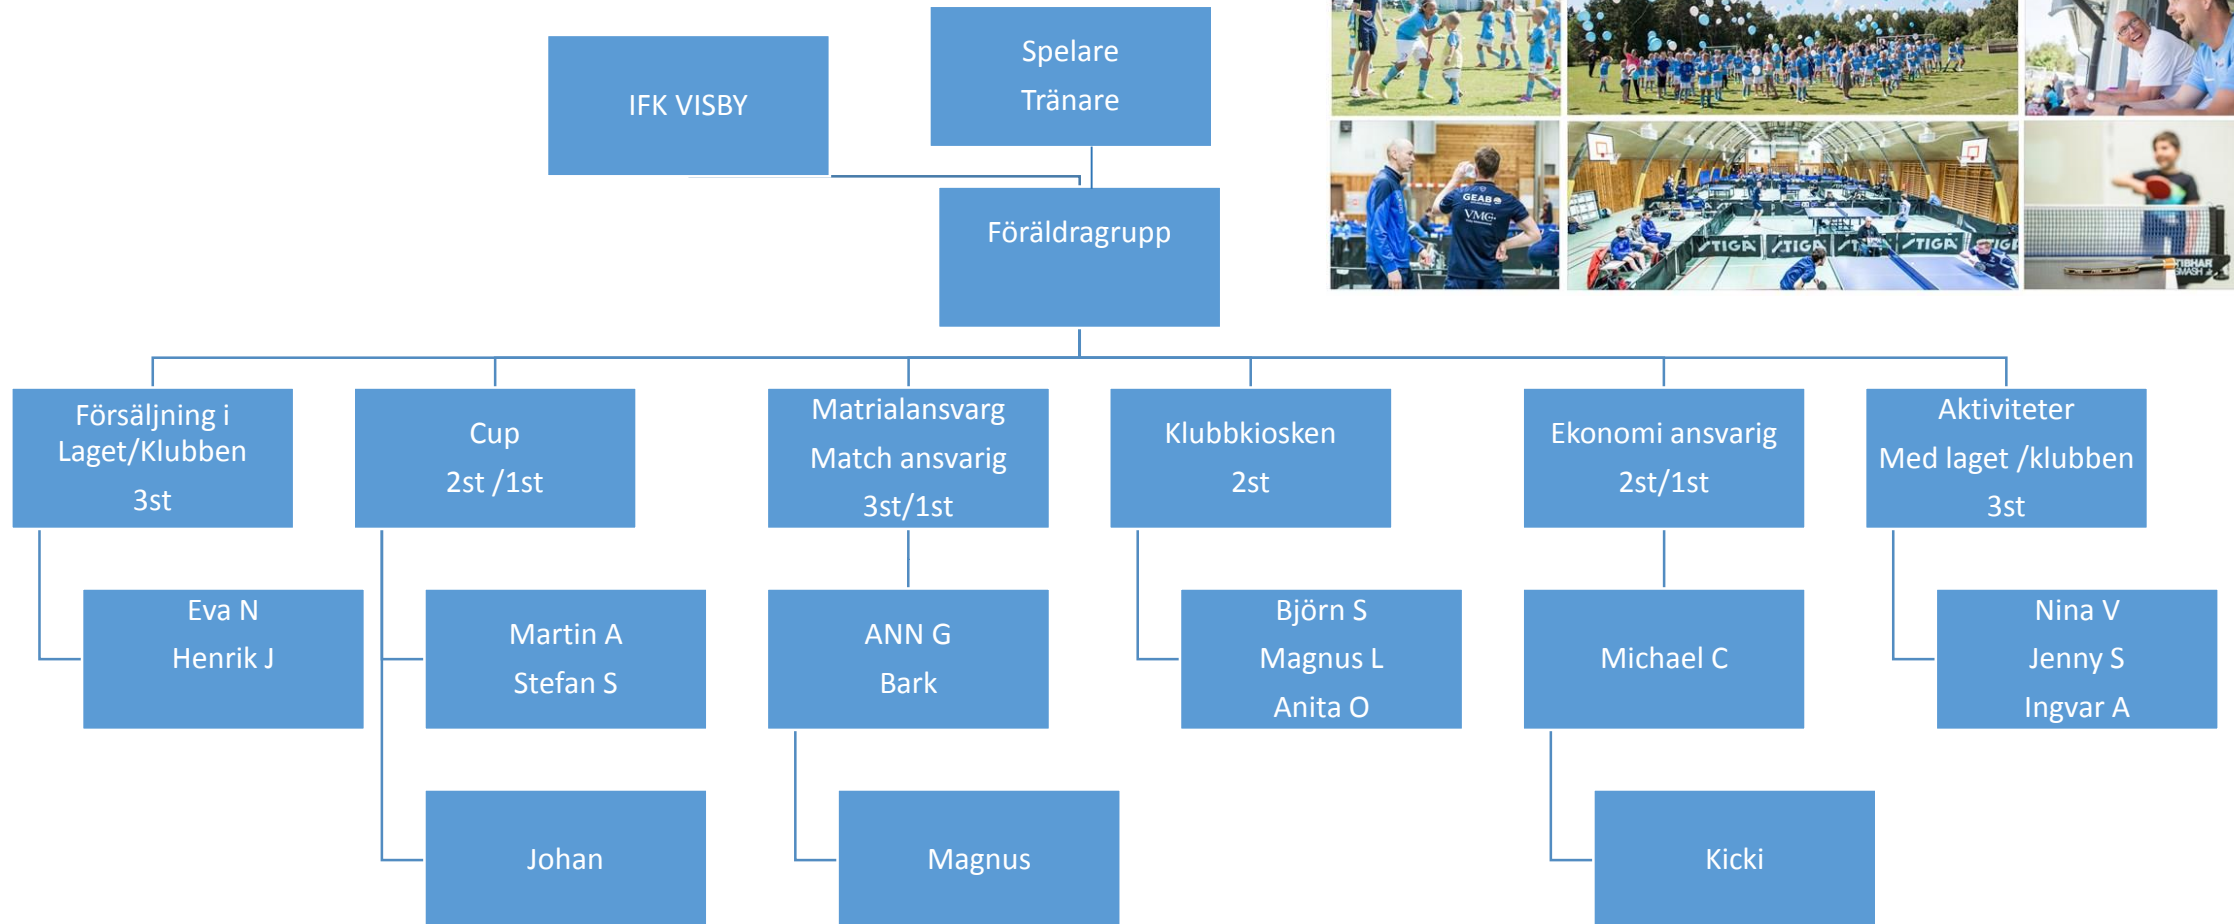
IFK VISBY

Spelare
Tränare

Föräldragrupp

GEAB
VMG
TIGA
TIGA
TIGA
TIGA
TIBHAR SMASH

Försäljning i Laget/Klubben
3st

Cup
2st /1st

Matrialansvarg
Match ansvarig
3st/1st

Klubbkiosken
2st

Ekonomi ansvarig
2st/1st

Aktiviteter
Med laget /klubben
3st

Eva N
Henrik J

Martin A
Stefan S

ANN G
Bark

Björn S
Magnus L
Anita O

Michael C

Nina V
Jenny S
Ingvar A

Johan

Magnus

Kicki